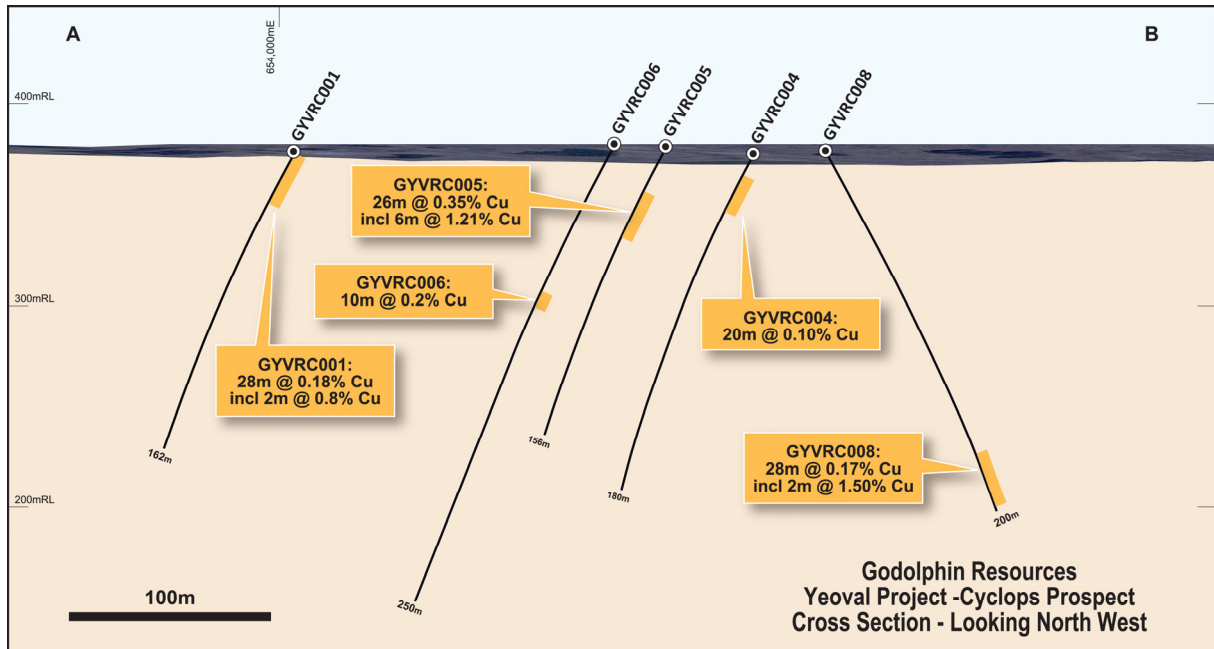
A

654,000mE

B

400mRL

300mRL

200mRL

GYVRC001

GYVRC006

GYVRC005

GYVRC004

GYVRC008

GYVRC005:
26m @ 0.35% Cu
incl 6m @ 1.21% Cu

GYVRC006:
10m @ 0.2% Cu

GYVRC004:
20m @ 0.10% Cu

GYVRC001:
28m @ 0.18% Cu
incl 2m @ 0.8% Cu

GYVRC008:
28m @ 0.17% Cu
incl 2m @ 1.50% Cu

162m

156m

180m

200m

250m

100m

Godolphin Resources
Yeoval Project -Cyclops Prospect
Cross Section - Looking North West